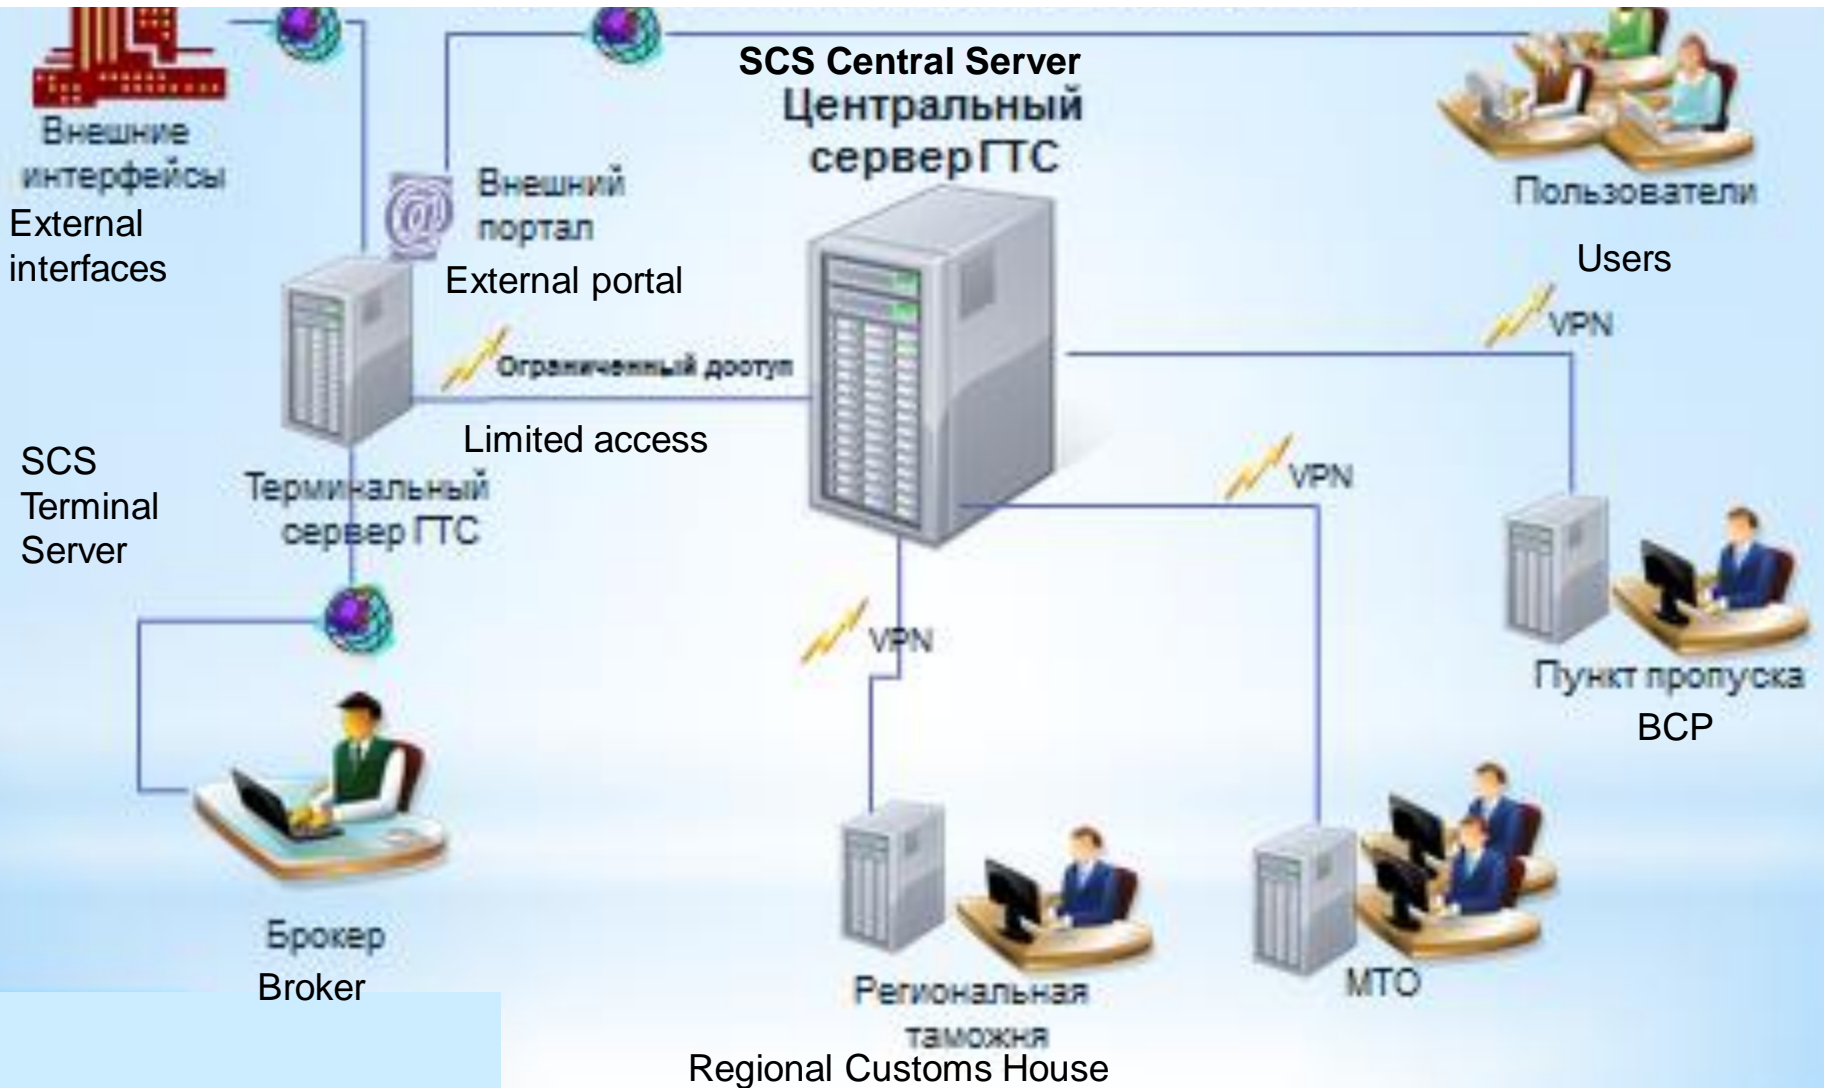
Внешние интерфейсы
External interfaces

SCS Central Server
Центральный сервер ГТС

Пользователи
Users

Внешний портал
External portal

Ограниченный доотуп
Limited access

VPN

SCS Terminal Server
Терминальный сервер ГТС

VPN

VPN

Пункт пропуска
BCP

Брокер
Broker

Региональная таможня
Regional Customs House

МТО